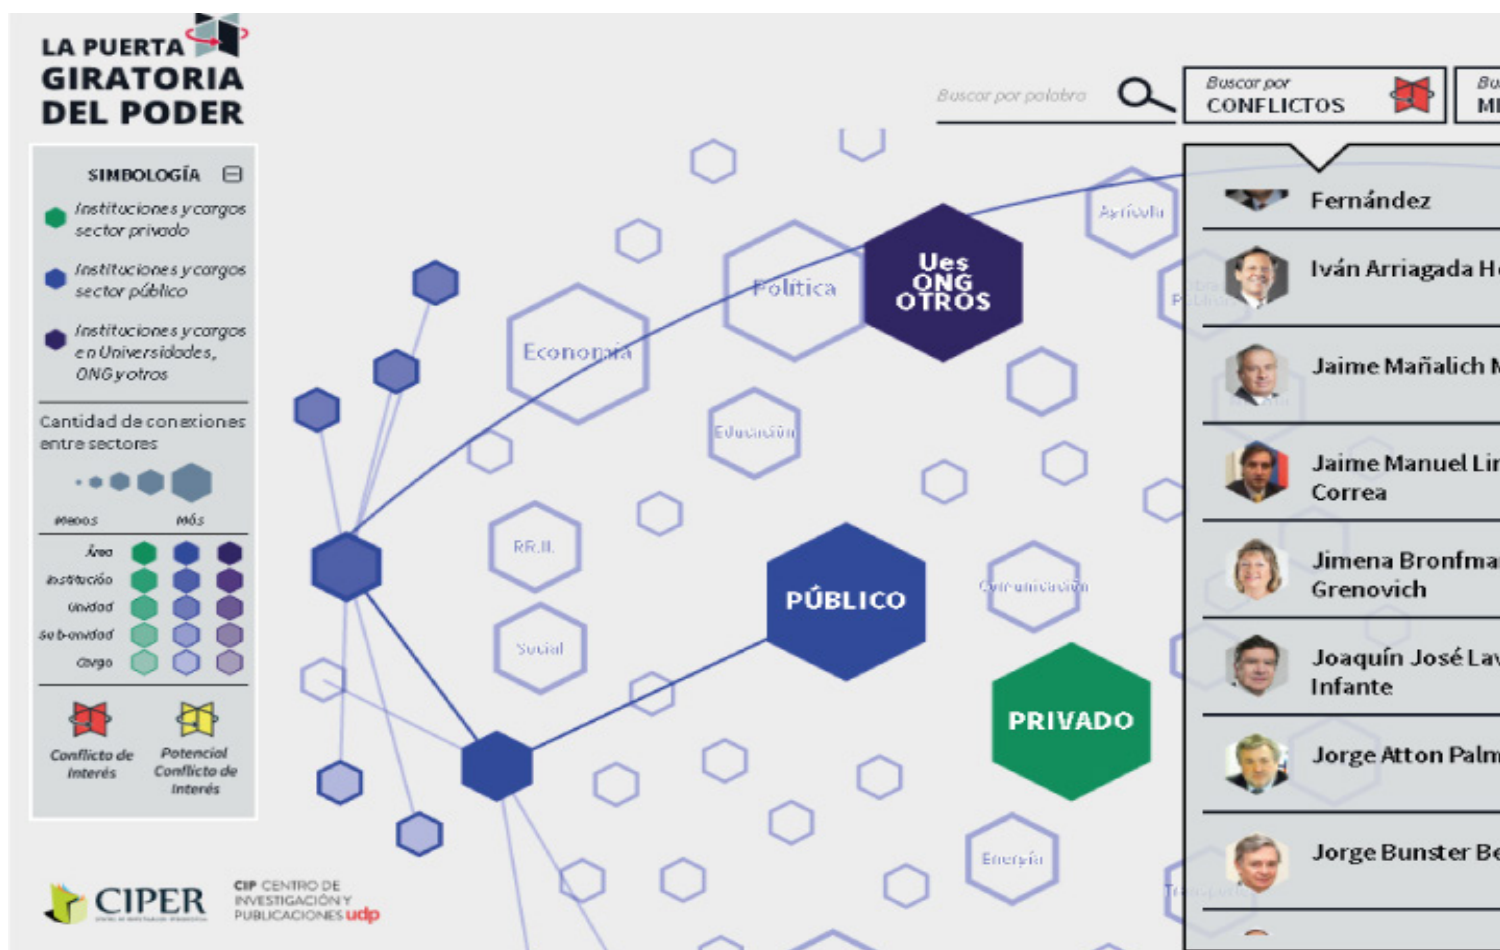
LA PUERTA GIRATORIA DEL PODER

SIMBOLOGÍA

Instituciones y cargos sector privado

Instituciones y cargos sector público

Instituciones y cargos en Universidades, ONG y otros

Cantidad de conexiones entre sectores

menos

más

Área

Institución

Unidad

Sub-unidad

Cargo

Conflicto de interés

Potencial Conflicto de interés

CIPER

CIP CENTRO DE INVESTIGACIÓN Y PUBLICACIONES udp

Buscar por palabra

Buscar por CONFLICTOS

Bu MI

Ues ONG OTROS

Política

Economía

Educación

RR.II.

Social

PÚBLICO

PRIVADO

Agrícola

Comunicación

Energía

Fernández

Iván Arriagada H

Jaime Mañalich M

Jaime Manuel Lir Correa

Jimena Bronfma Grenovich

Joaquín José Lav Infante

Jorge Atton Palm

Jorge Bunster Be